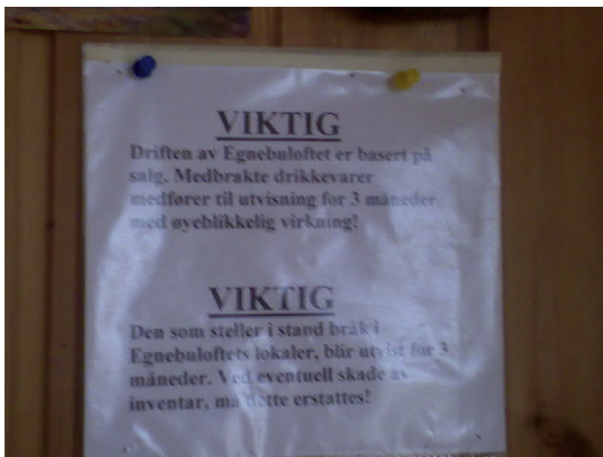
VIKTIG

Driften av Egnebuloftet er basert på salg. Medbrakte drikkevarer medfører til utvisning for 3 måneder med øyeblikkelig virkning!

VIKTIG

Den som steller i stand bråk i Egnebuloftets lokaler, blir utvist for 3 måneder. Ved eventuell skade av inventar, må dette erstattes!